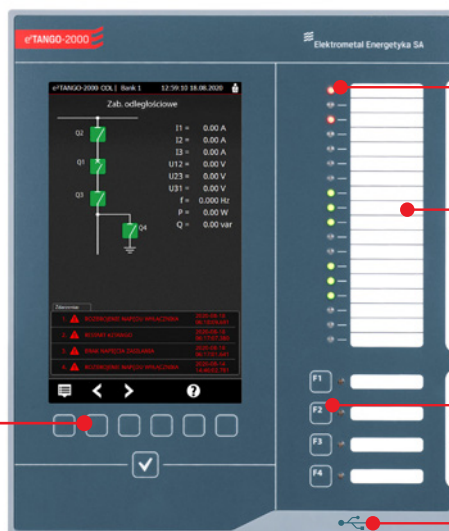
e²TANGO-2000

Elektrometal Energetyka SA

e²TANGO-2000 ODL | Bank 1 12:59:10 18.08.2020

Zab. odległościowe

Q2

Q1

Q3

Q4

I1 = 0.00 A
I2 = 0.00 A
I3 = 0.00 A
U12 = 0.00 V
U23 = 0.00 V
U31 = 0.00 V
f = 0.000 Hz
P = 0.00 W
Q = 0.00 var

Zdarzenia

1. ROZWARCIE NAPĘDU WYŁĄCZNIKA 2020-08-18 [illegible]
2. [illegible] 2020-08-18 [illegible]
3. BRAK NAPIĘCIA ZASILANIA 2020-08-14 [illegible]
4. ROZWARCIE NAPĘDU WYŁĄCZNIKA 2020-08-14 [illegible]

F1

F2

F3

F4